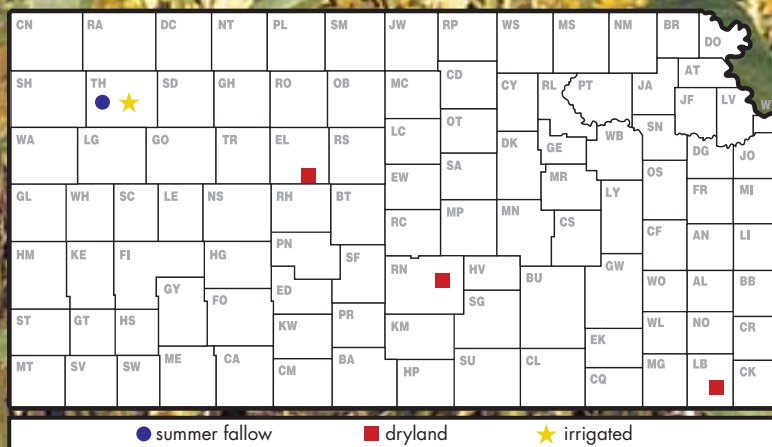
CN RA DC NT PL SM JW RP WS MS NM BR DO
SH TH SD GH RO OB MC CD CY RL PT JA AT JF LV W
WA LG GO TR EL RS LC OT DK GE WB SN DG JO
GL WH SC LE NS RH BT EW SA MR OS FR MI
LY
HM KE FI HG PN SF RC MP MN CS CF AN LI
GY FO ED RN HV BU GW WO AL BB
ST GT HS KW PR SG WL NO CR
KM EK
MT SV SW ME CA CM BA HP SU CL CQ MG LB CK

summer fallow dryland irrigated